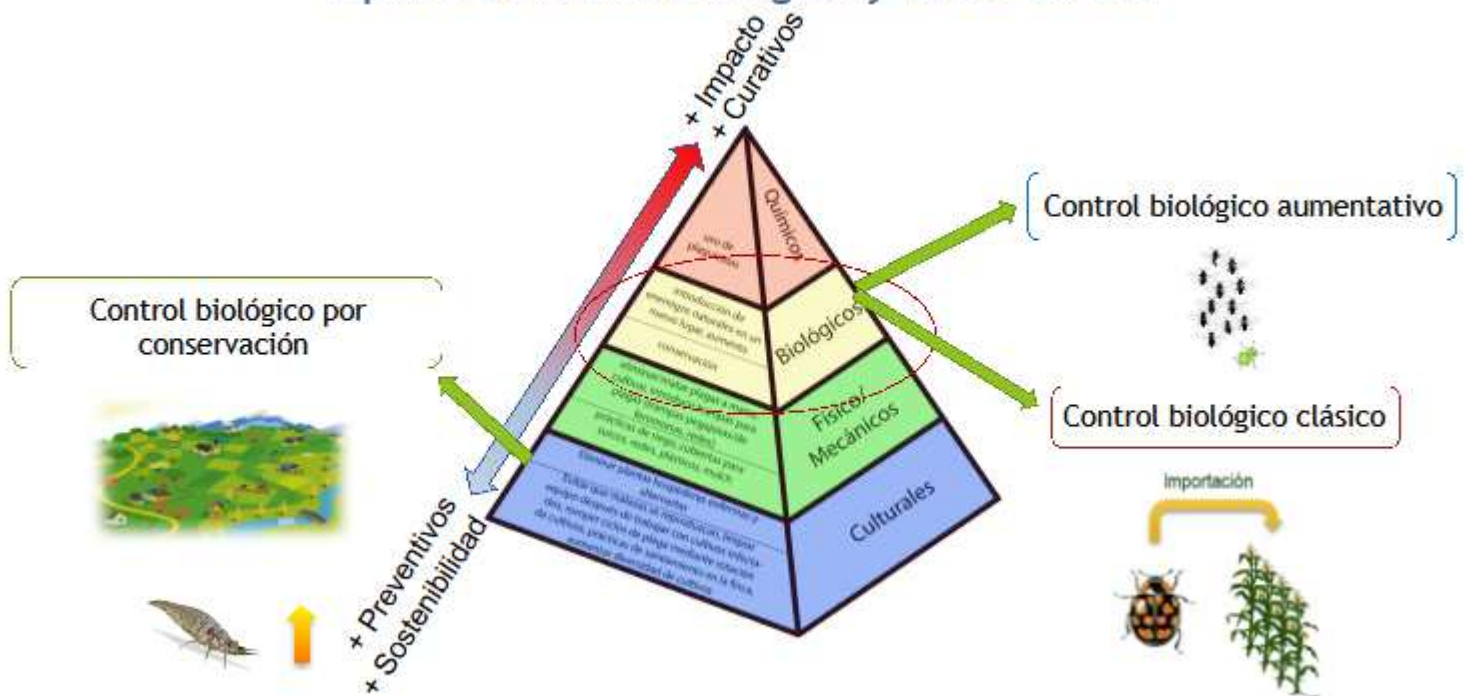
+ Impacto
+ Curativos

Químicos

uso de plaguicidas

introducción de enemigos naturales en un nuevo lugar, aumento

conservación

Biológicos

Físico/ Mecánicos

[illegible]

Culturales

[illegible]

Control biológico aumentativo

Control biológico por conservación

Control biológico clásico

Importación

+ Preventivos
+ Sostenibilidad